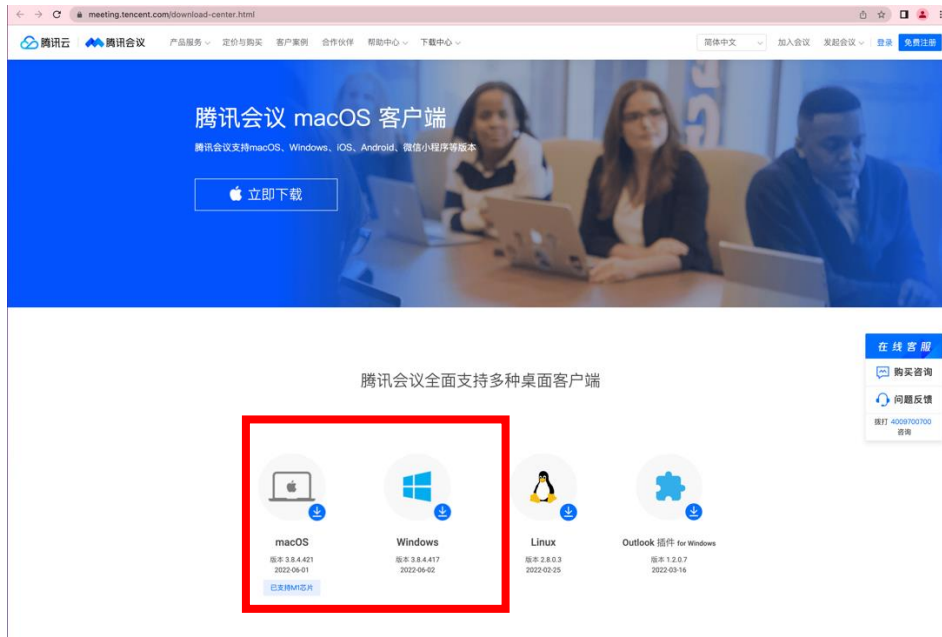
meeting.tencent.com/download-center.html

腾讯云 腾讯会议 产品服务 定价与购买 客户案例 合作伙伴 帮助中心 下载中心 简体中文 加入会议 发起会议 登录 免费注册

腾讯会议 macOS 客户端

腾讯会议支持macOS、Windows、iOS、Android、微信小程序等版本

立即下载

在线客服
购买咨询
问题反馈
拨打 4009700700 咨询

腾讯会议全面支持多种桌面客户端

macOS
版本 3.8.4.421
2022-06-01
已支持M1芯片

Windows
版本 3.8.4.417
2022-06-02

Linux
版本 2.8.0.3
2022-02-25

Outlook 插件 for Windows
版本 1.2.0.7
2022-03-16